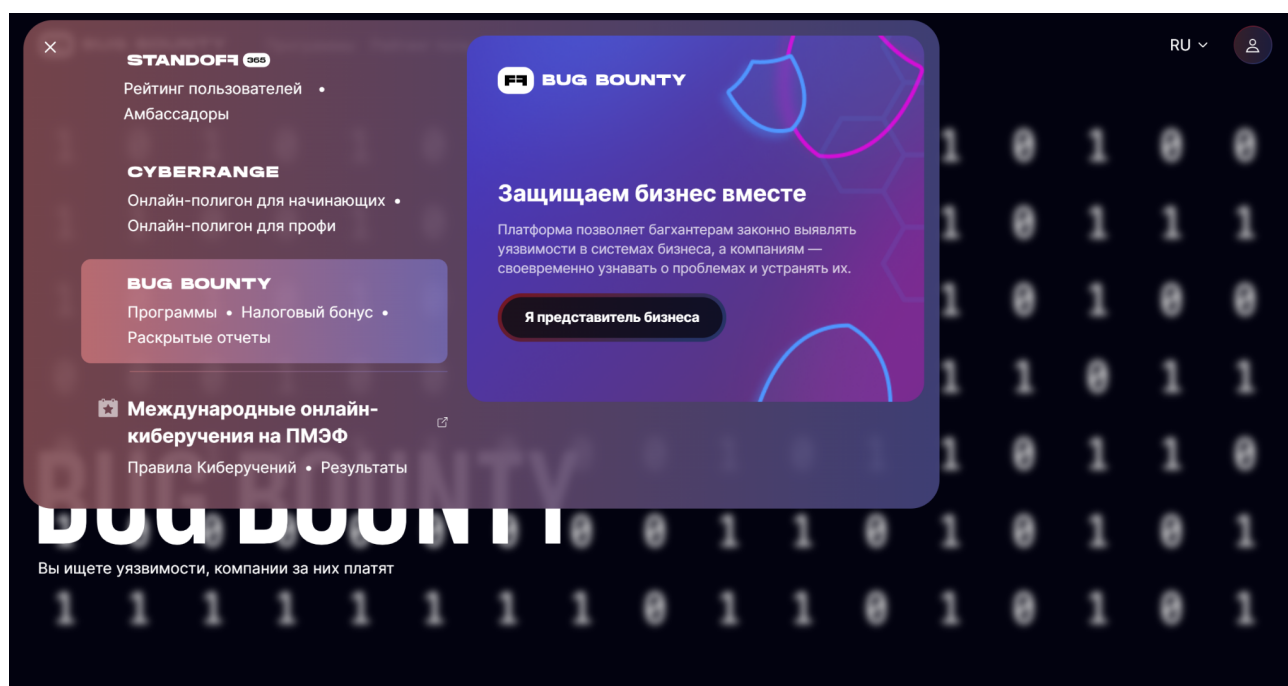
STANDOFF 365
Рейтинг пользователей •
Амбассадоры

CYBERRANGE
Онлайн-полигон для начинающих •
Онлайн-полигон для профи

BUG BOUNTY
Программы • Налоговый бонус •
Раскрытые отчеты

Международные онлайн-киберучения на ПМЭФ
Правила Киберучений • Результаты

BUG BOUNTY

Защищаем бизнес вместе

Платформа позволяет багхантерам законно выявлять уязвимости в системах бизнеса, а компаниям — своевременно узнавать о проблемах и устранять их.

Я представитель бизнеса

RU

BUG BOUNTY
Вы ищете уязвимости, компании за них платят